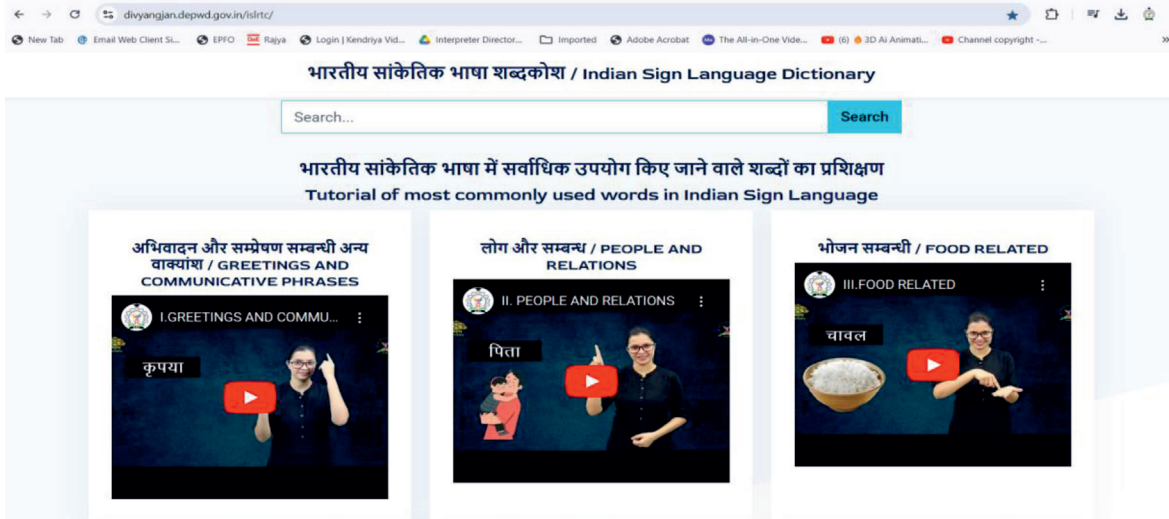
divyangjan.depwd.gov.in/islrtc/

New Tab | Email Web Client Si... | EPFO | Rajya | Login | Kendriya Vid... | Interpreter Director... | Imported | Adobe Acrobat | The All-in-One Vide... | (6) 3D Ai Animati... | Channel copyright -...

भारतीय सांकेतिक भाषा शब्दकोश / Indian Sign Language Dictionary

Search...

Search

भारतीय सांकेतिक भाषा में सर्वाधिक उपयोग किए जाने वाले शब्दों का प्रशिक्षण

Tutorial of most commonly used words in Indian Sign Language

अभिवादन और सम्प्रेषण सम्बन्धी अन्य वाक्यांश / GREETINGS AND COMMUNICATIVE PHRASES

I.GREETINGS AND COMMU...

कृपया

लोग और सम्बन्ध / PEOPLE AND RELATIONS

II. PEOPLE AND RELATIONS

पिता

भोजन सम्बन्धी / FOOD RELATED

III.FOOD RELATED

चावल